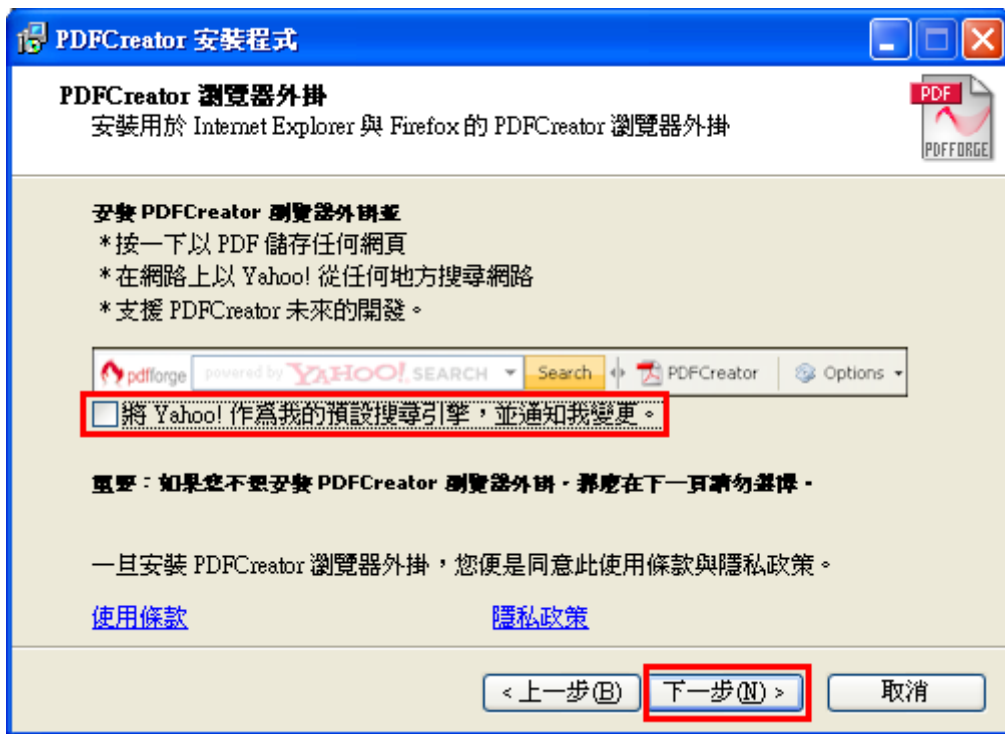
PDFCreator 安裝程式

PDFCreator 瀏覽器外掛
安裝用於 Internet Explorer 與 Firefox 的 PDFCreator 瀏覽器外掛

PDF
PDFFORGE

安裝 PDFCreator 瀏覽器外掛並
*按一下以 PDF 儲存任何網頁
*在網路上以 Yahoo! 從任何地方搜尋網路
*支援 PDFCreator 未來的開發。

pdfforge powered by YAHOO! SEARCH Search PDFCreator Options

將 Yahoo! 作為我的預設搜尋引擎，並通知我變更。

重要：如果您不想安裝 PDFCreator 瀏覽器外掛，那麼在下一頁請勿選擇。

一旦安裝 PDFCreator 瀏覽器外掛，您便是同意此使用條款與隱私政策。

使用條款 隱私政策

< 上一步(B) 下一步(N) > 取消